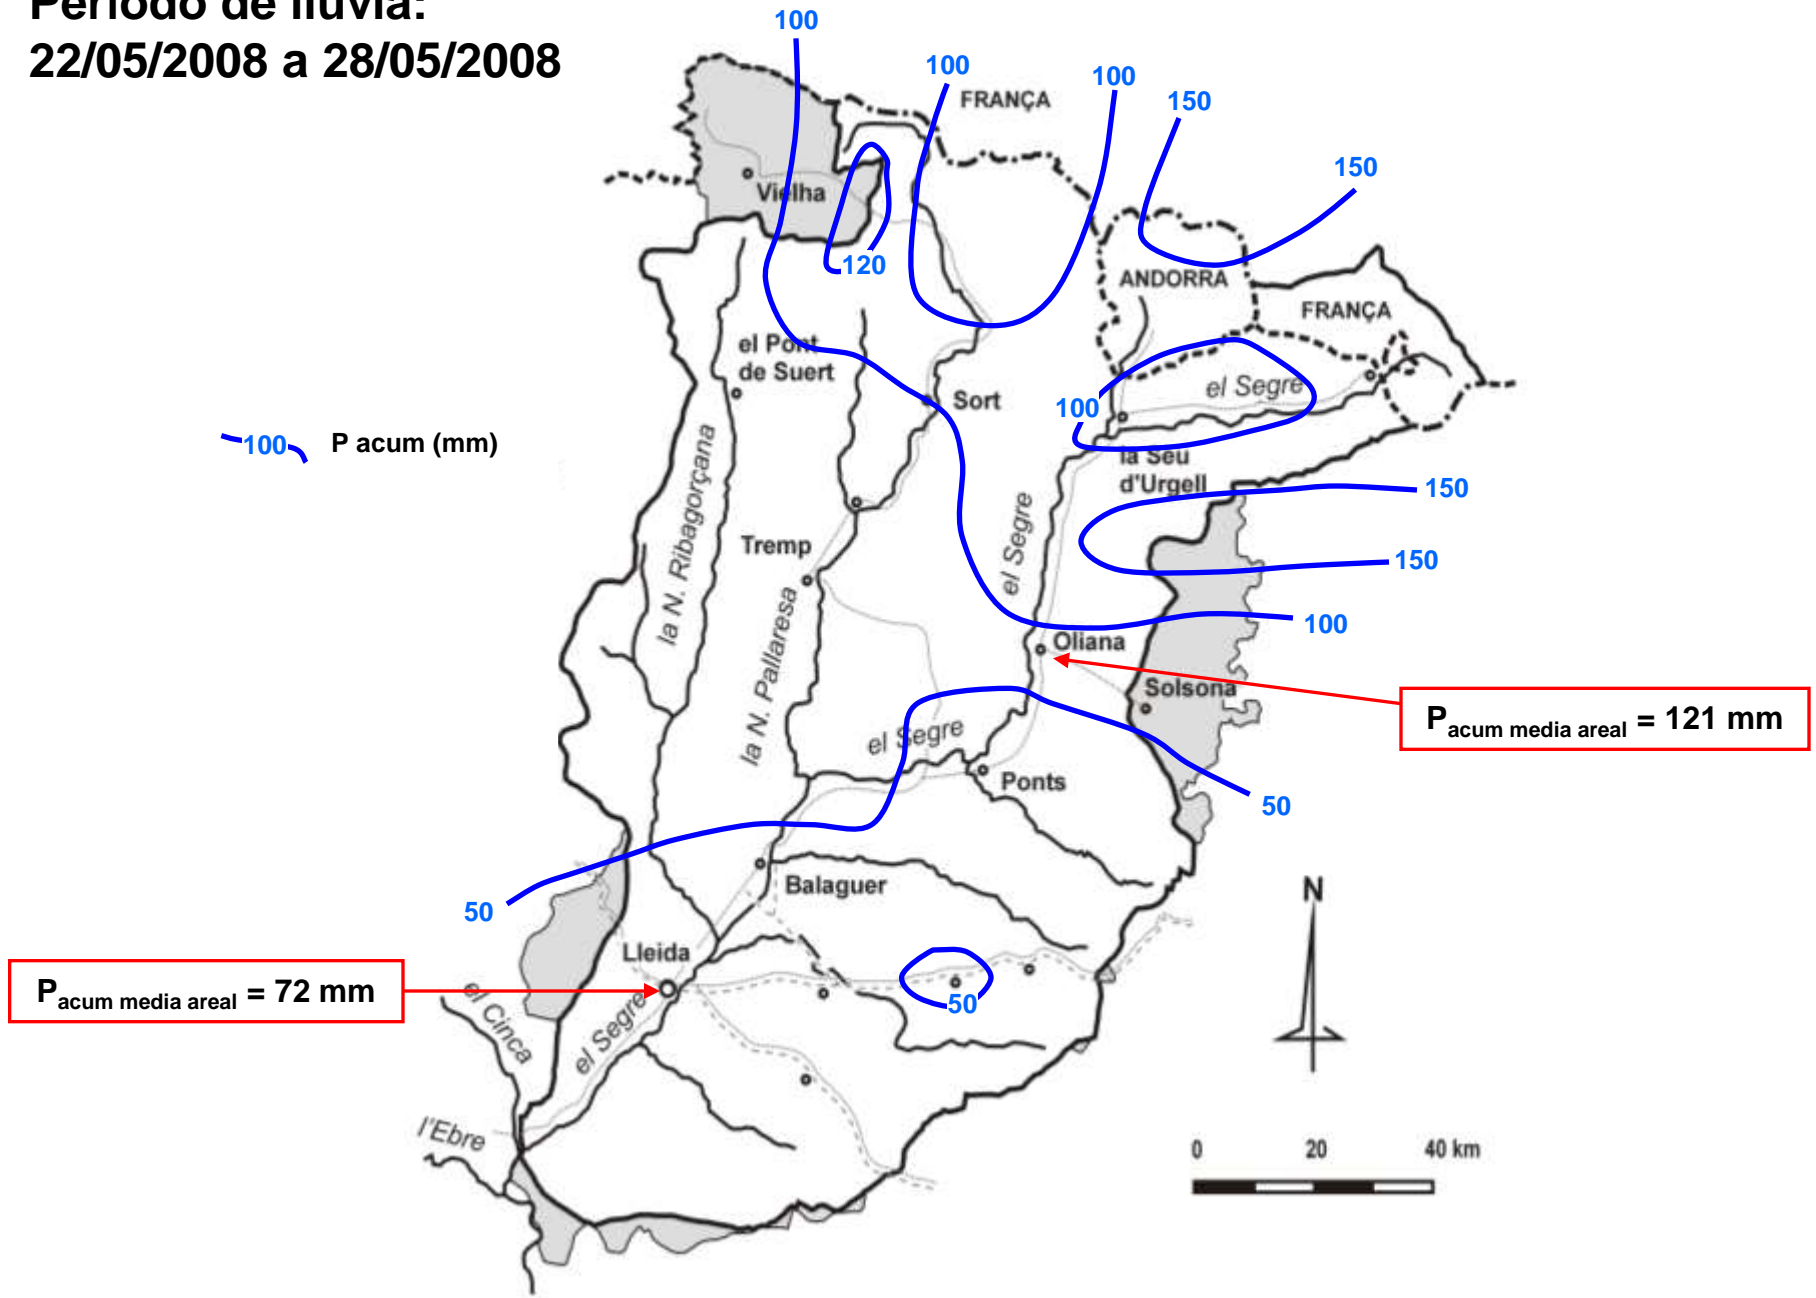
Periodo de lluvia:
22/05/2008 a 28/05/2008

100
100
100
150
150
FRANÇA
Vielha
120
ANDORRA
FRANÇA
el Pont de Suert
Sort
100
el Segre
la Seu d'Urgell
150
150
100
la N. Ribagorçana
Tremp
la N. Pallaresa
el Segre
Oliana
Solsona
el Segre
Ponts
50
100 P acum (mm)
$P_{acum\ media\ areal}$ = 121 mm
50
Balaguer
Lleida
50
$P_{acum\ media\ areal}$ = 72 mm
el Cinca
el Segre
l'Ebre
N
0 20 40 km